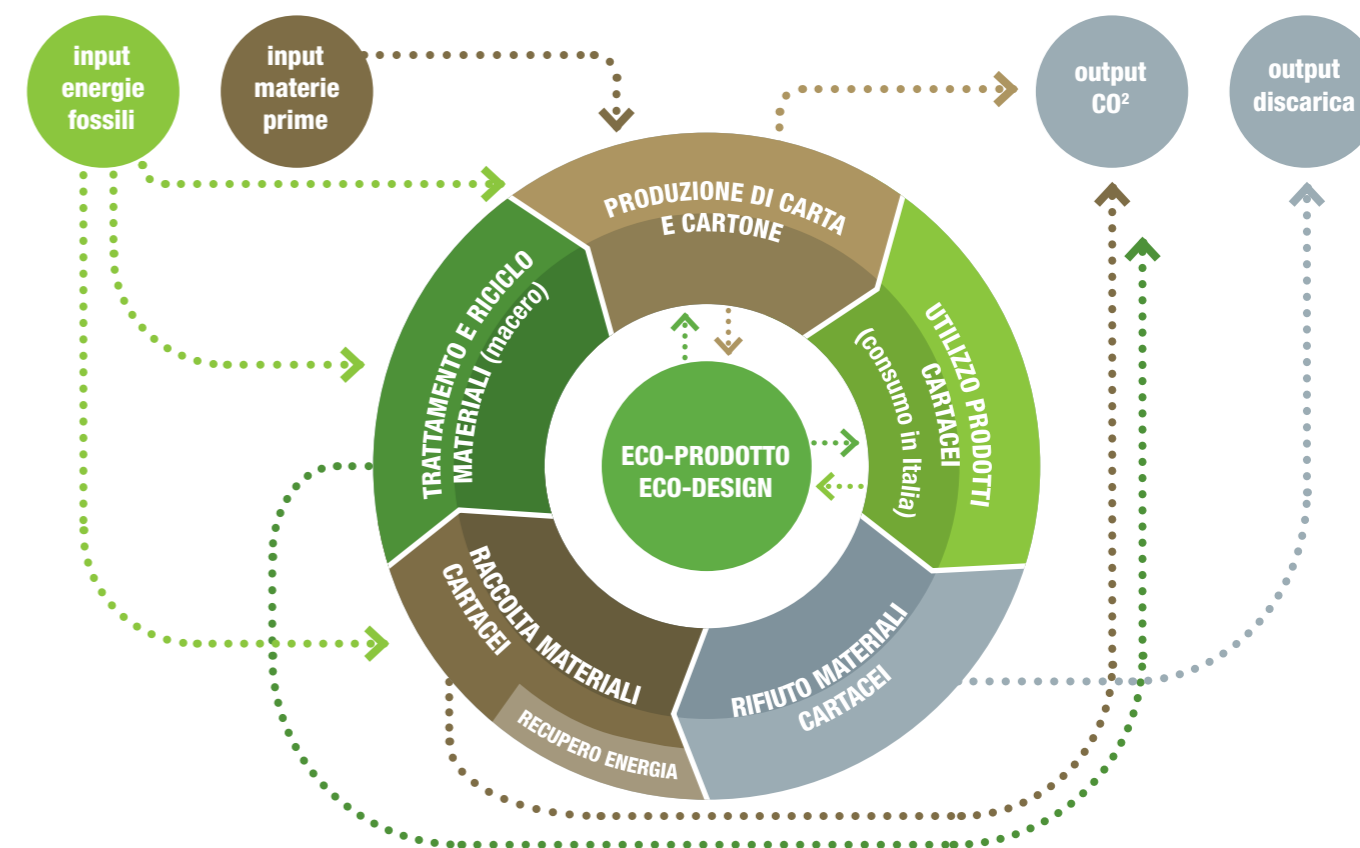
input energie fossili

input materie prime

output CO²

output discarica

PRODUZIONE DI CARTA E CARTONE

UTILIZZO PRODOTTI CARTACEI (consumo in Italia)

RIFIUTO MATERIALI CARTACEI

RACCOLTA MATERIALI CARTACEI

RECUPERO ENERGIA

TRATTAMENTO E RICICLO MATERIALI (macero)

ECO-PRODOTTO ECO-DESIGN